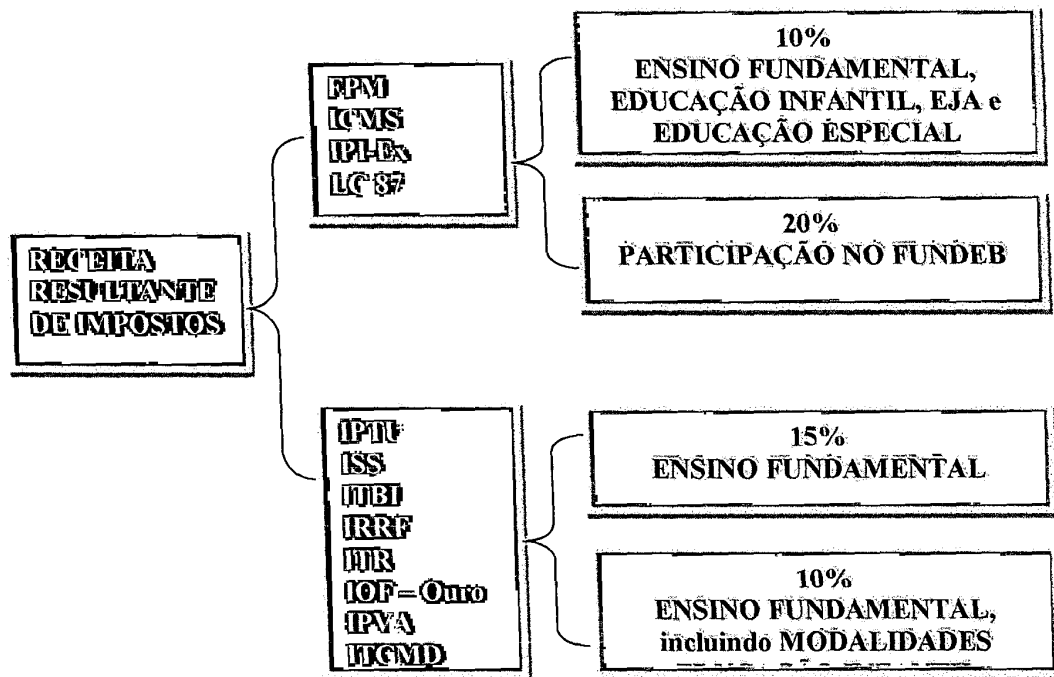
RECEITA RESULTANTE DE IMPOSTOS

FPM
ICMS
IPI-Ex
LC 87

10%
ENSINO FUNDAMENTAL, EDUCAÇÃO INFANTIL, EJA e EDUCAÇÃO ESPECIAL

20%
PARTICIPAÇÃO NO FUNDEB

IPTU
ISS
ITBI
IRRF
ITR
IOF – Ouro
IPVA
ITCMD

15%
ENSINO FUNDAMENTAL

10%
ENSINO FUNDAMENTAL, incluindo MODALIDADES
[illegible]